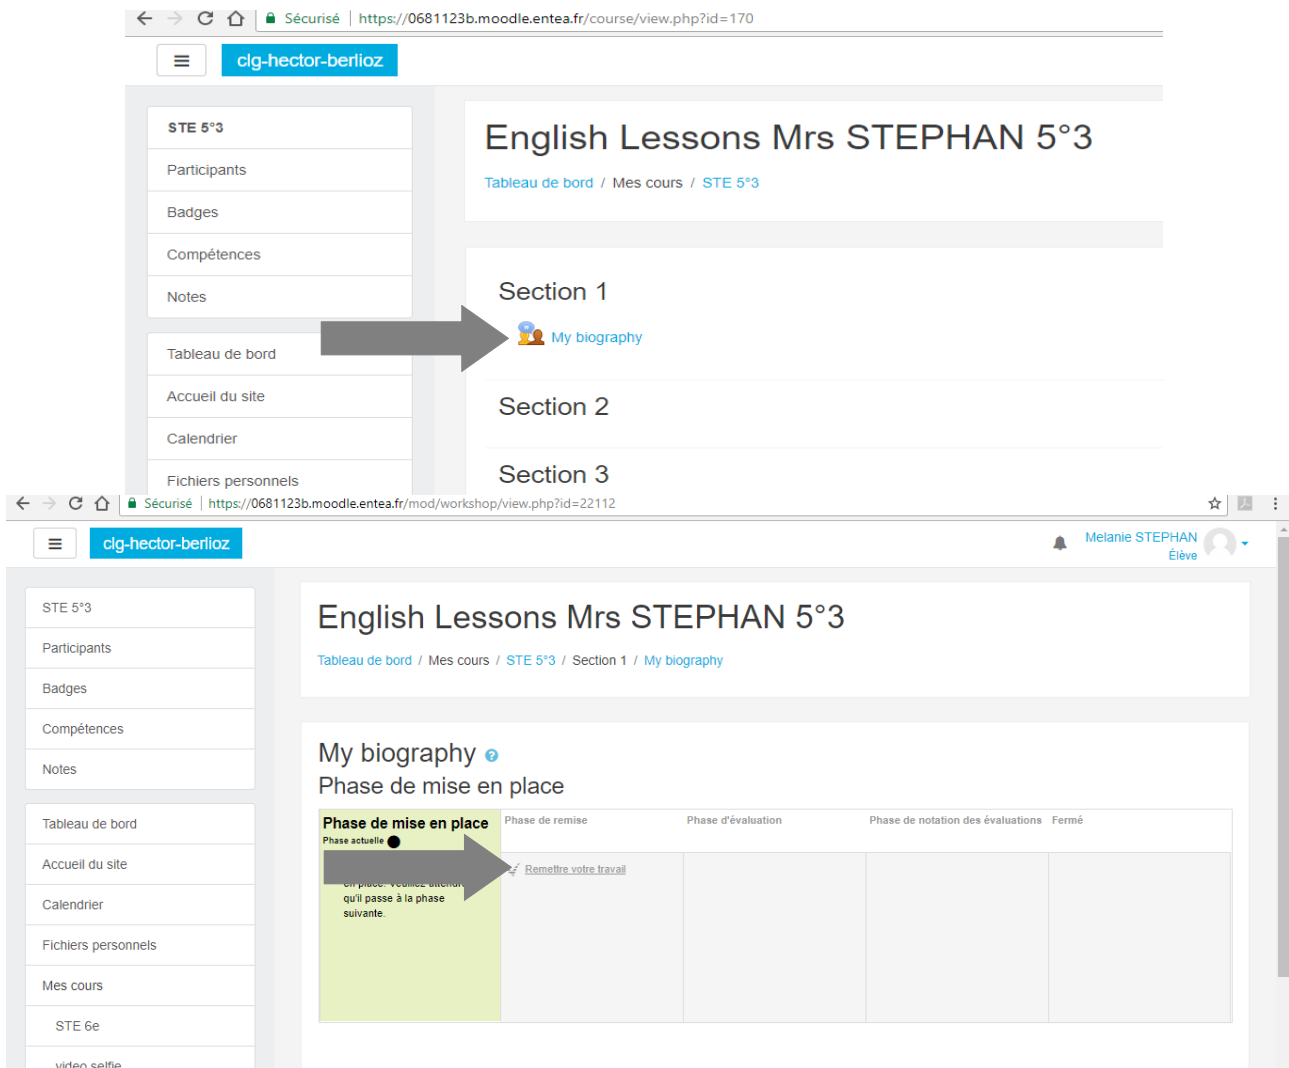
Sécurisé | https://0681123b.moodle.entea.fr/course/view.php?id=170

clg-hector-berlioz

STE 5°3
Participants
Badges
Compétences
Notes

Tableau de bord
Accueil du site
Calendrier
Fichiers personnels

English Lessons Mrs STEPHAN 5°3
Tableau de bord / Mes cours / STE 5°3

Section 1
My biography

Section 2

Section 3

Sécurisé | https://0681123b.moodle.entea.fr/mod/workshop/view.php?id=22112

clg-hector-berlioz

Melanie STEPHAN
Élève

STE 5°3
Participants
Badges
Compétences
Notes

Tableau de bord
Accueil du site
Calendrier
Fichiers personnels
Mes cours
STE 6e
video selfie

English Lessons Mrs STEPHAN 5°3
Tableau de bord / Mes cours / STE 5°3 / Section 1 / My biography

My biography
Phase de mise en place

| Phase de mise en place Phase actuelle | Phase de remise | Phase d'évaluation | Phase de notation des évaluations | Fermé |
|---|---|---|---|---|
| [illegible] en place. Veuillez attendre qu'il passe à la phase suivante. | Remettre votre travail | | | |